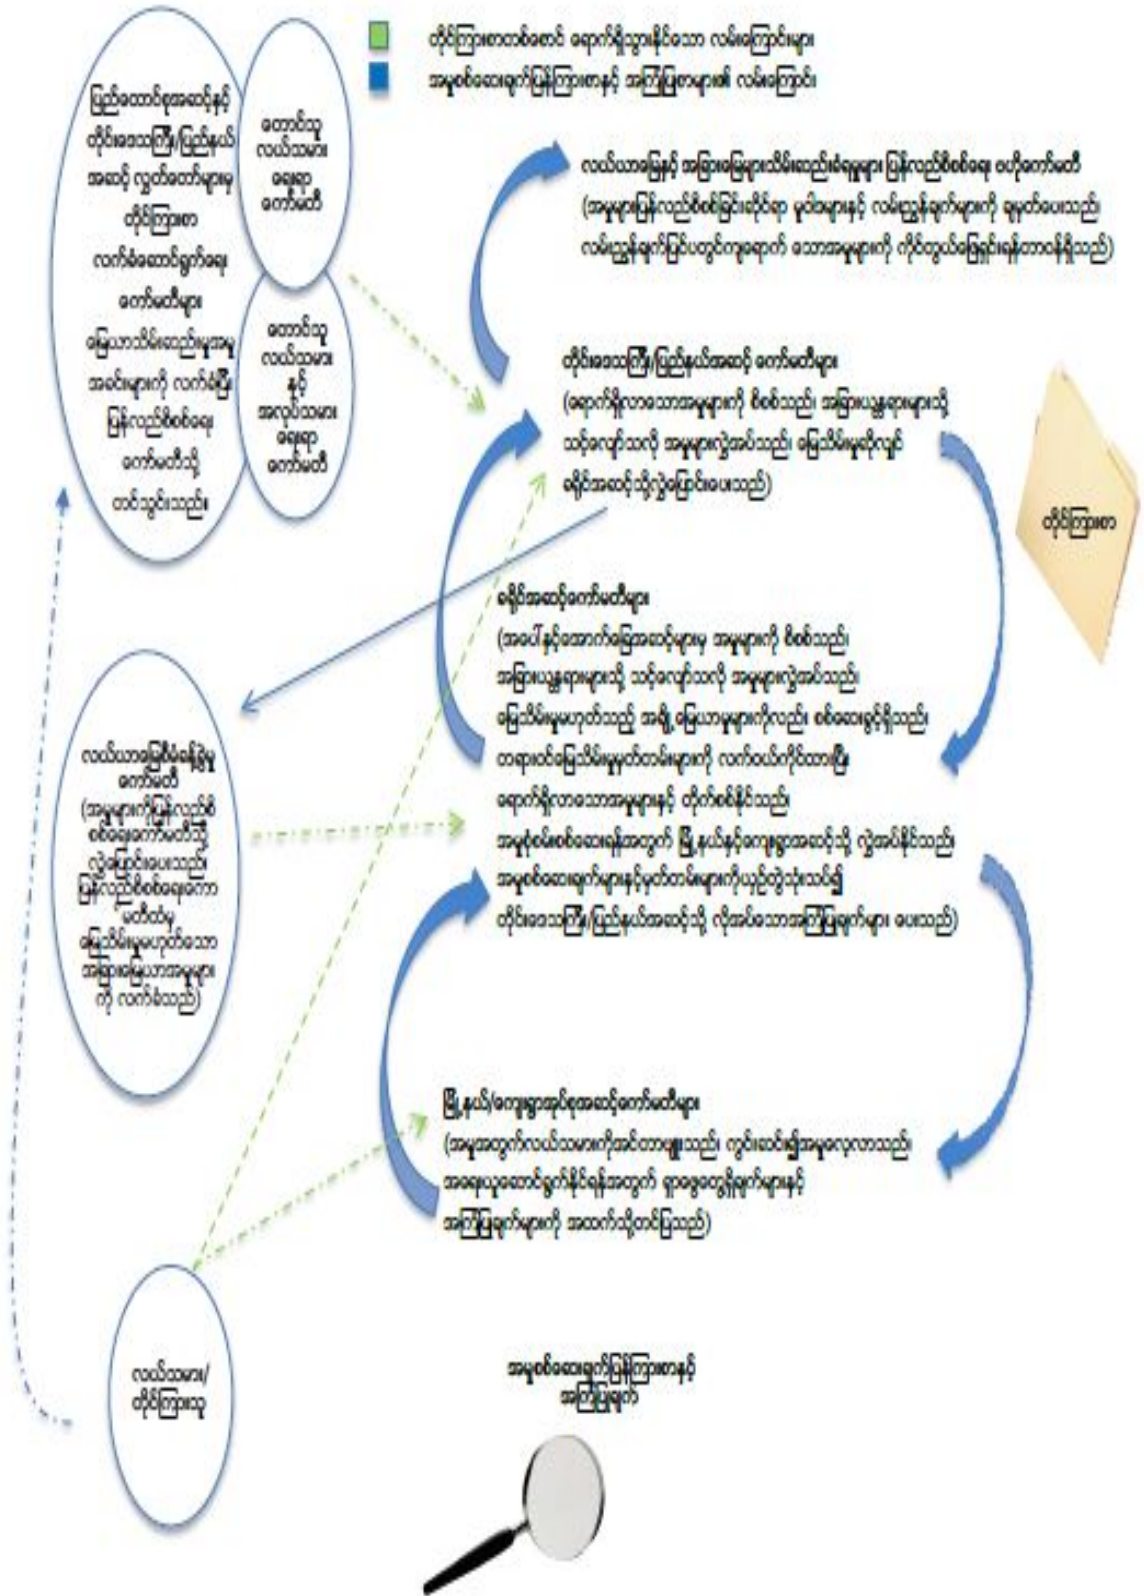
တိုင်ကြားစာတစ်စောင် ရောက်ရှိသွားနိုင်သော လမ်းကြောင်းများ
အမှုစစ်ဆေးချက်ပြန်ကြားစာနှင့် အကြံပြုစာများ၏ လမ်းကြောင်း

ပြည်ထောင်စုအဆင့်နှင့် တိုင်းဒေသကြီး/ပြည်နယ် အဆင့် လွှတ်တော်များမှ တိုင်ကြားစာ လက်ခံဆောင်ရွက်ရေး ကော်မတီများ၊ မြေယာသိမ်းဆည်းမှုအမှု အဝင်များကို လက်ခံပြီး ပြန်လည်စိစစ်ရေး ကော်မတီသို့ တင်သွင်းသည်။

တောင်သူ လယ်သမား ရေးရာ ကော်မတီ

တောင်သူ လယ်သမား နှင့် အလုပ်သမား ရေးရာ ကော်မတီ

လယ်ယာမြေနှင့် အခြားမြေများသိမ်းဆည်းခံရမှုများ ပြန်လည်စိစစ်ရေး ဗဟိုကော်မတီ
(အမှုများပြန်လည်စိစစ်ခြင်းဆိုင်ရာ မူဝါဒများနှင့် လမ်းညွှန်ချက်များကို ချမှတ်ပေးသည်၊ လမ်းညွှန်ချက်ပြင်ပတွင်ကျရောက် သောအမှုများကို ကိုင်တွယ်ဖြေရှင်းရန်တာဝန်ရှိသည်)

တိုင်းဒေသကြီး/ပြည်နယ်အဆင့် ကော်မတီများ
(ရောက်ရှိလာသောအမှုများကို စိစစ်သည်၊ အခြားပေါ်ဌာနများသို့ သင့်လျော်သလို အမှုများလွှဲအပ်သည်၊ မြေသိမ်းမှုဆိုလျှင် ခရိုင်အဆင့်သို့လွှဲပြောင်းပေးသည်)

တိုင်ကြားစာ

ခရိုင်အဆင့်ကော်မတီများ
(အပေါ်နှင့်အောက်ခြေအဆင့်များမှ အမှုများကို စိစစ်သည်၊ အခြားပေါ်ဌာနများသို့ သင့်လျော်သလို အမှုများလွှဲအပ်သည်၊ မြေသိမ်းမှုမဟုတ်သည့် အချို့ မြေယာမှုများကိုလည်း စစ်ဆေးခွင့်ရှိသည်၊ တရားဝင်မြေသိမ်းမှုမှတ်တမ်းများကို လက်ဝယ်ကိုင်ထားပြီး ရောက်ရှိလာသောအမှုများနှင့် တိုက်စစ်နိုင်သည်၊ အမှုစမ်းစစ်ဆေးရန်အတွက် မြို့နယ်နှင့်ကျေးရွာအဆင့်သို့ လွှဲအပ်နိုင်သည်၊ အမှုစစ်ဆေးချက်များနှင့်မှတ်တမ်းများကိုပူးတွဲသုံးသပ်၍ တိုင်းဒေသကြီး/ပြည်နယ်အဆင့်သို့ လိုအပ်သောအကြံပြုချက်များ ပေးသည်)

လယ်ယာမြေစီမံခန့်ခွဲမှု ကော်မတီ
(အမှုများကိုပြန်လည်စိစစ်ရေးကော်မတီသို့ လွှဲပြောင်းပေးသည်၊ ပြန်လည်စိစစ်ရေးကော်မတီထံမှ မြေသိမ်းမှုမဟုတ်သော အခြားမြေယာအမှုများကို လက်ခံသည်)

မြို့နယ်/ကျေးရွာအုပ်စုအဆင့်ကော်မတီများ
(အမှုအတွက်လယ်သမားကိုအင်တာဗျူးသည်၊ ကွင်းဆင်း၍အမှုလေ့လာသည်၊ အစုရေးလုပ်ဆောင်ရွက်နိုင်ရန်အတွက် ရှာဖွေတွေ့ရှိချက်များနှင့် အကြံပြုချက်များကို အထက်သို့တင်ပြသည်)

လယ်သမား/ တိုင်ကြားသူ

အမှုစစ်ဆေးချက်ပြန်ကြားစာနှင့် အကြံပြုချက်